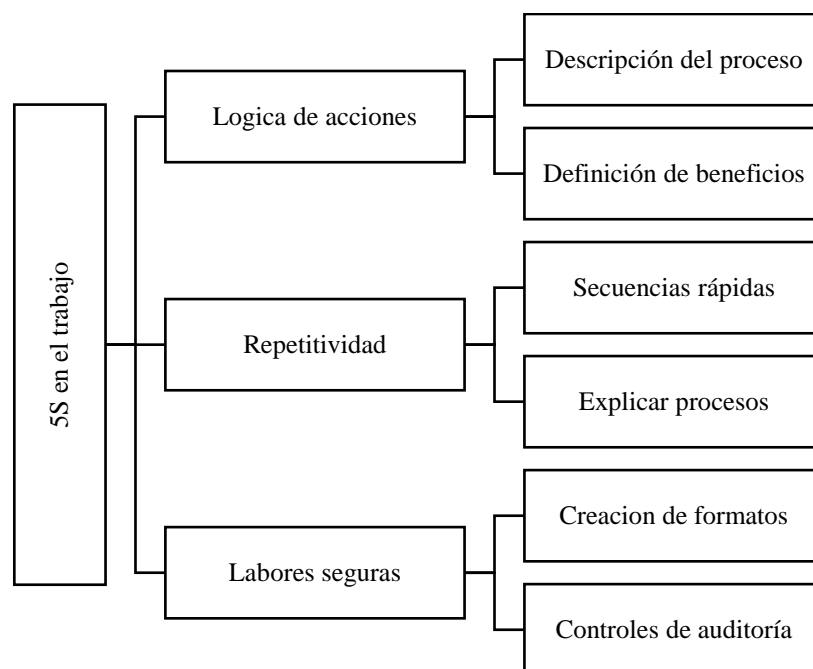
5S en el trabajo

Logica de acciones

Descripción del proceso

Definición de beneficios

Repetitividad

Secuencias rápidas

Explicar procesos

Labores seguras

Creacion de formatos

Controles de auditoría